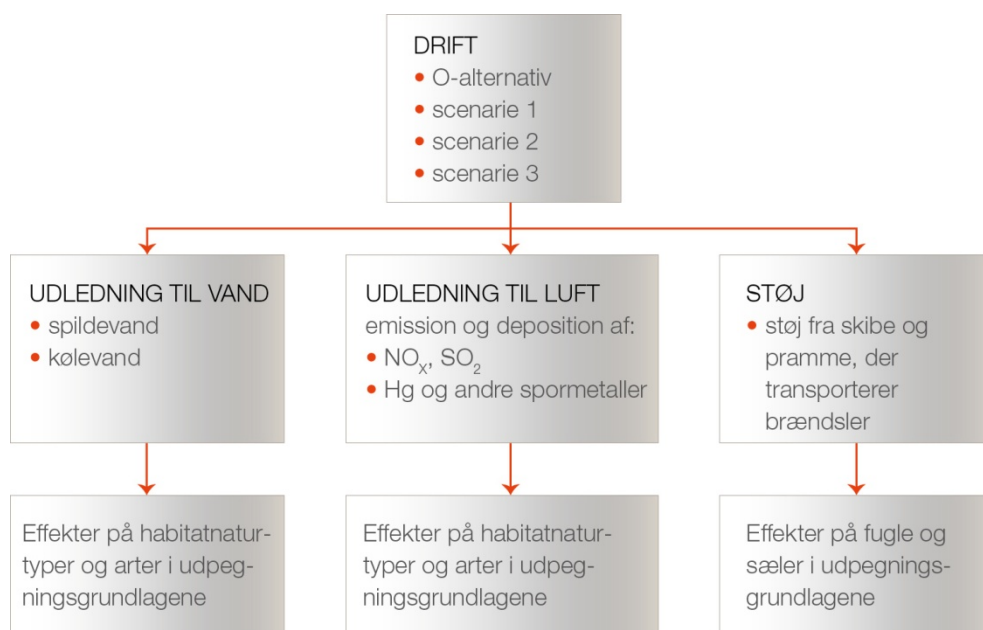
DRIFT
• O-alternativ
• scenarie 1
• scenarie 2
• scenarie 3

UDLEDNING TIL VAND
• spildevand
• kølevand

UDLEDNING TIL LUFT
emission og deposition af:
• $NO_X$, $SO_2$
• Hg og andre spormetaller

STØJ
• støj fra skibe og pramme, der transporterer brændsler

Effekter på habitatnaturtyper og arter i udpegningsgrundlagene

Effekter på habitatnaturtyper og arter i udpegningsgrundlagene

Effekter på fugle og sæler i udpegningsgrundlagene